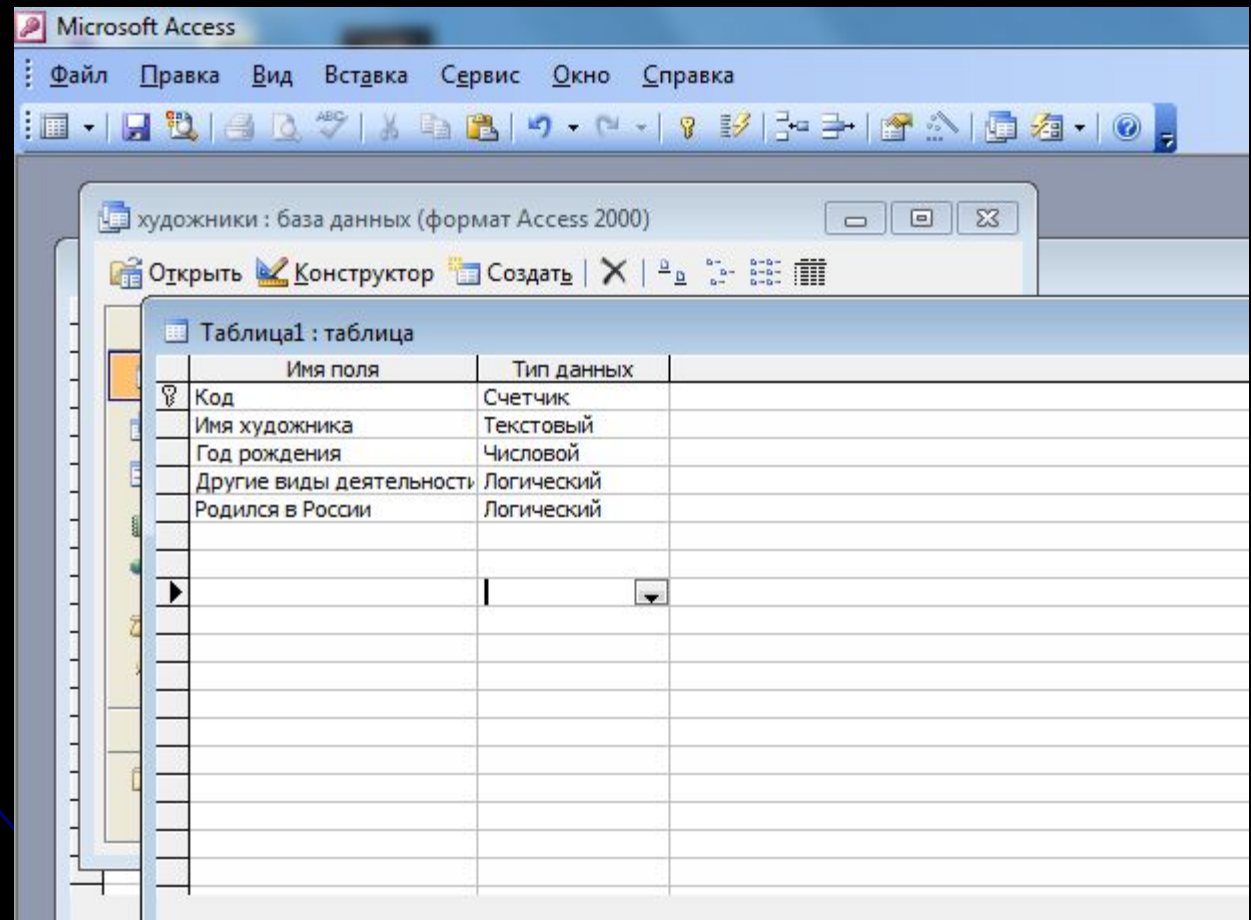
Microsoft Access

Файл Правка Вид Вставка Сервис Окно Справка

художники : база данных (формат Access 2000)

Открыть Конструктор Создать

Таблица1 : таблица

| Имя поля | Тип данных |
|---|---|
| Код | Счетчик |
| Имя художника | Текстовый |
| Год рождения | Числовой |
| Другие виды деятельности | Логический |
| Родился в России | Логический |